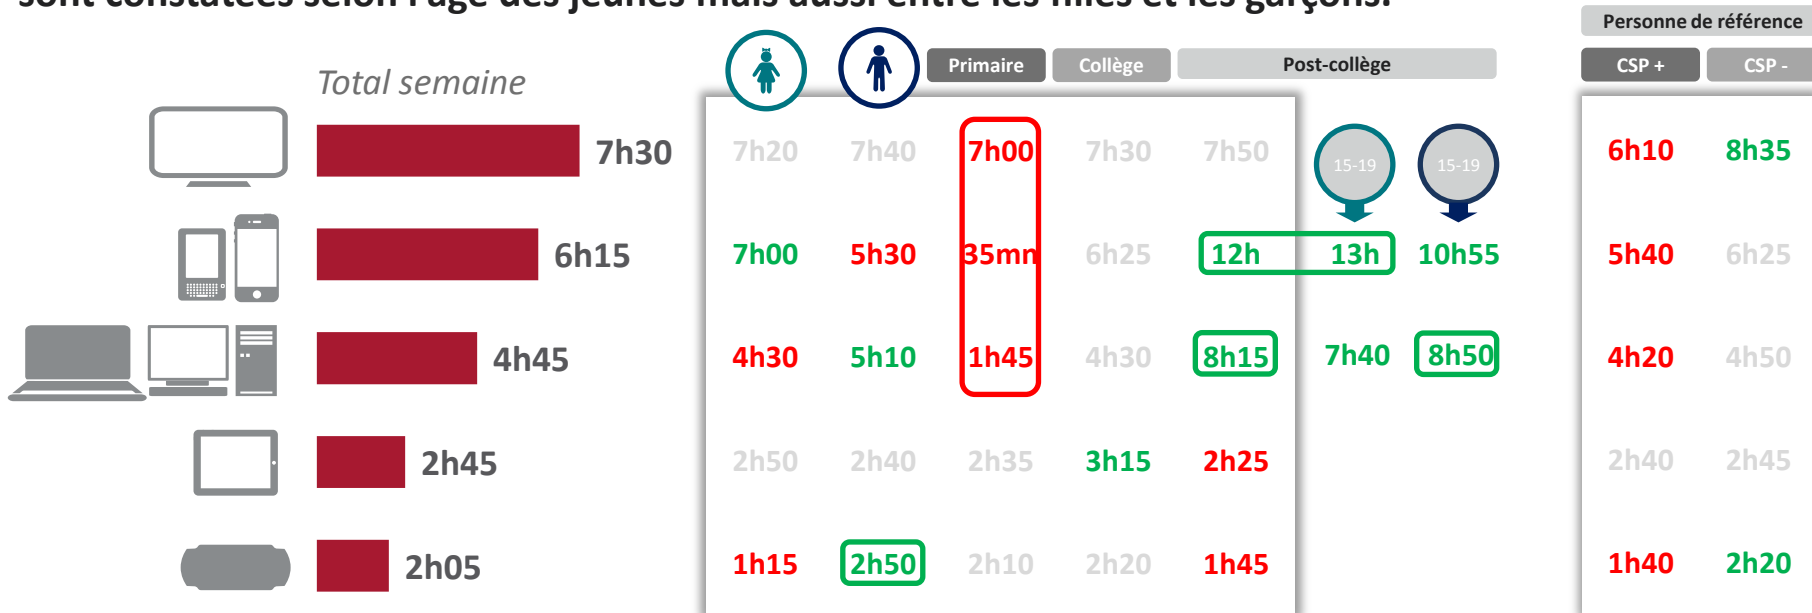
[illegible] selon l'âge des jeunes mais aussi entre les filles et les garçons.

Total semaine

7h30
6h15
4h45
2h45
2h05

Primaire | Collège | Post-collège

| | | | | | | |
|---|---|---|---|---|---|---|
| 7h20 | 7h40 | 7h00 | 7h30 | 7h50 | 15-19 | 15-19 |
| 7h00 | 5h30 | 35mn | 6h25 | 12h | 13h | 10h55 |
| 4h30 | 5h10 | 1h45 | 4h30 | 8h15 | 7h40 | 8h50 |
| 2h50 | 2h40 | 2h35 | 3h15 | 2h25 | | |
| 1h15 | 2h50 | 2h10 | 2h20 | 1h45 | | |

Personne de référence

| CSP + | CSP - |
|---|---|
| 6h10 | 8h35 |
| 5h40 | 6h25 |
| 4h20 | 4h50 |
| 2h40 | 2h45 |
| 1h40 | 2h20 |